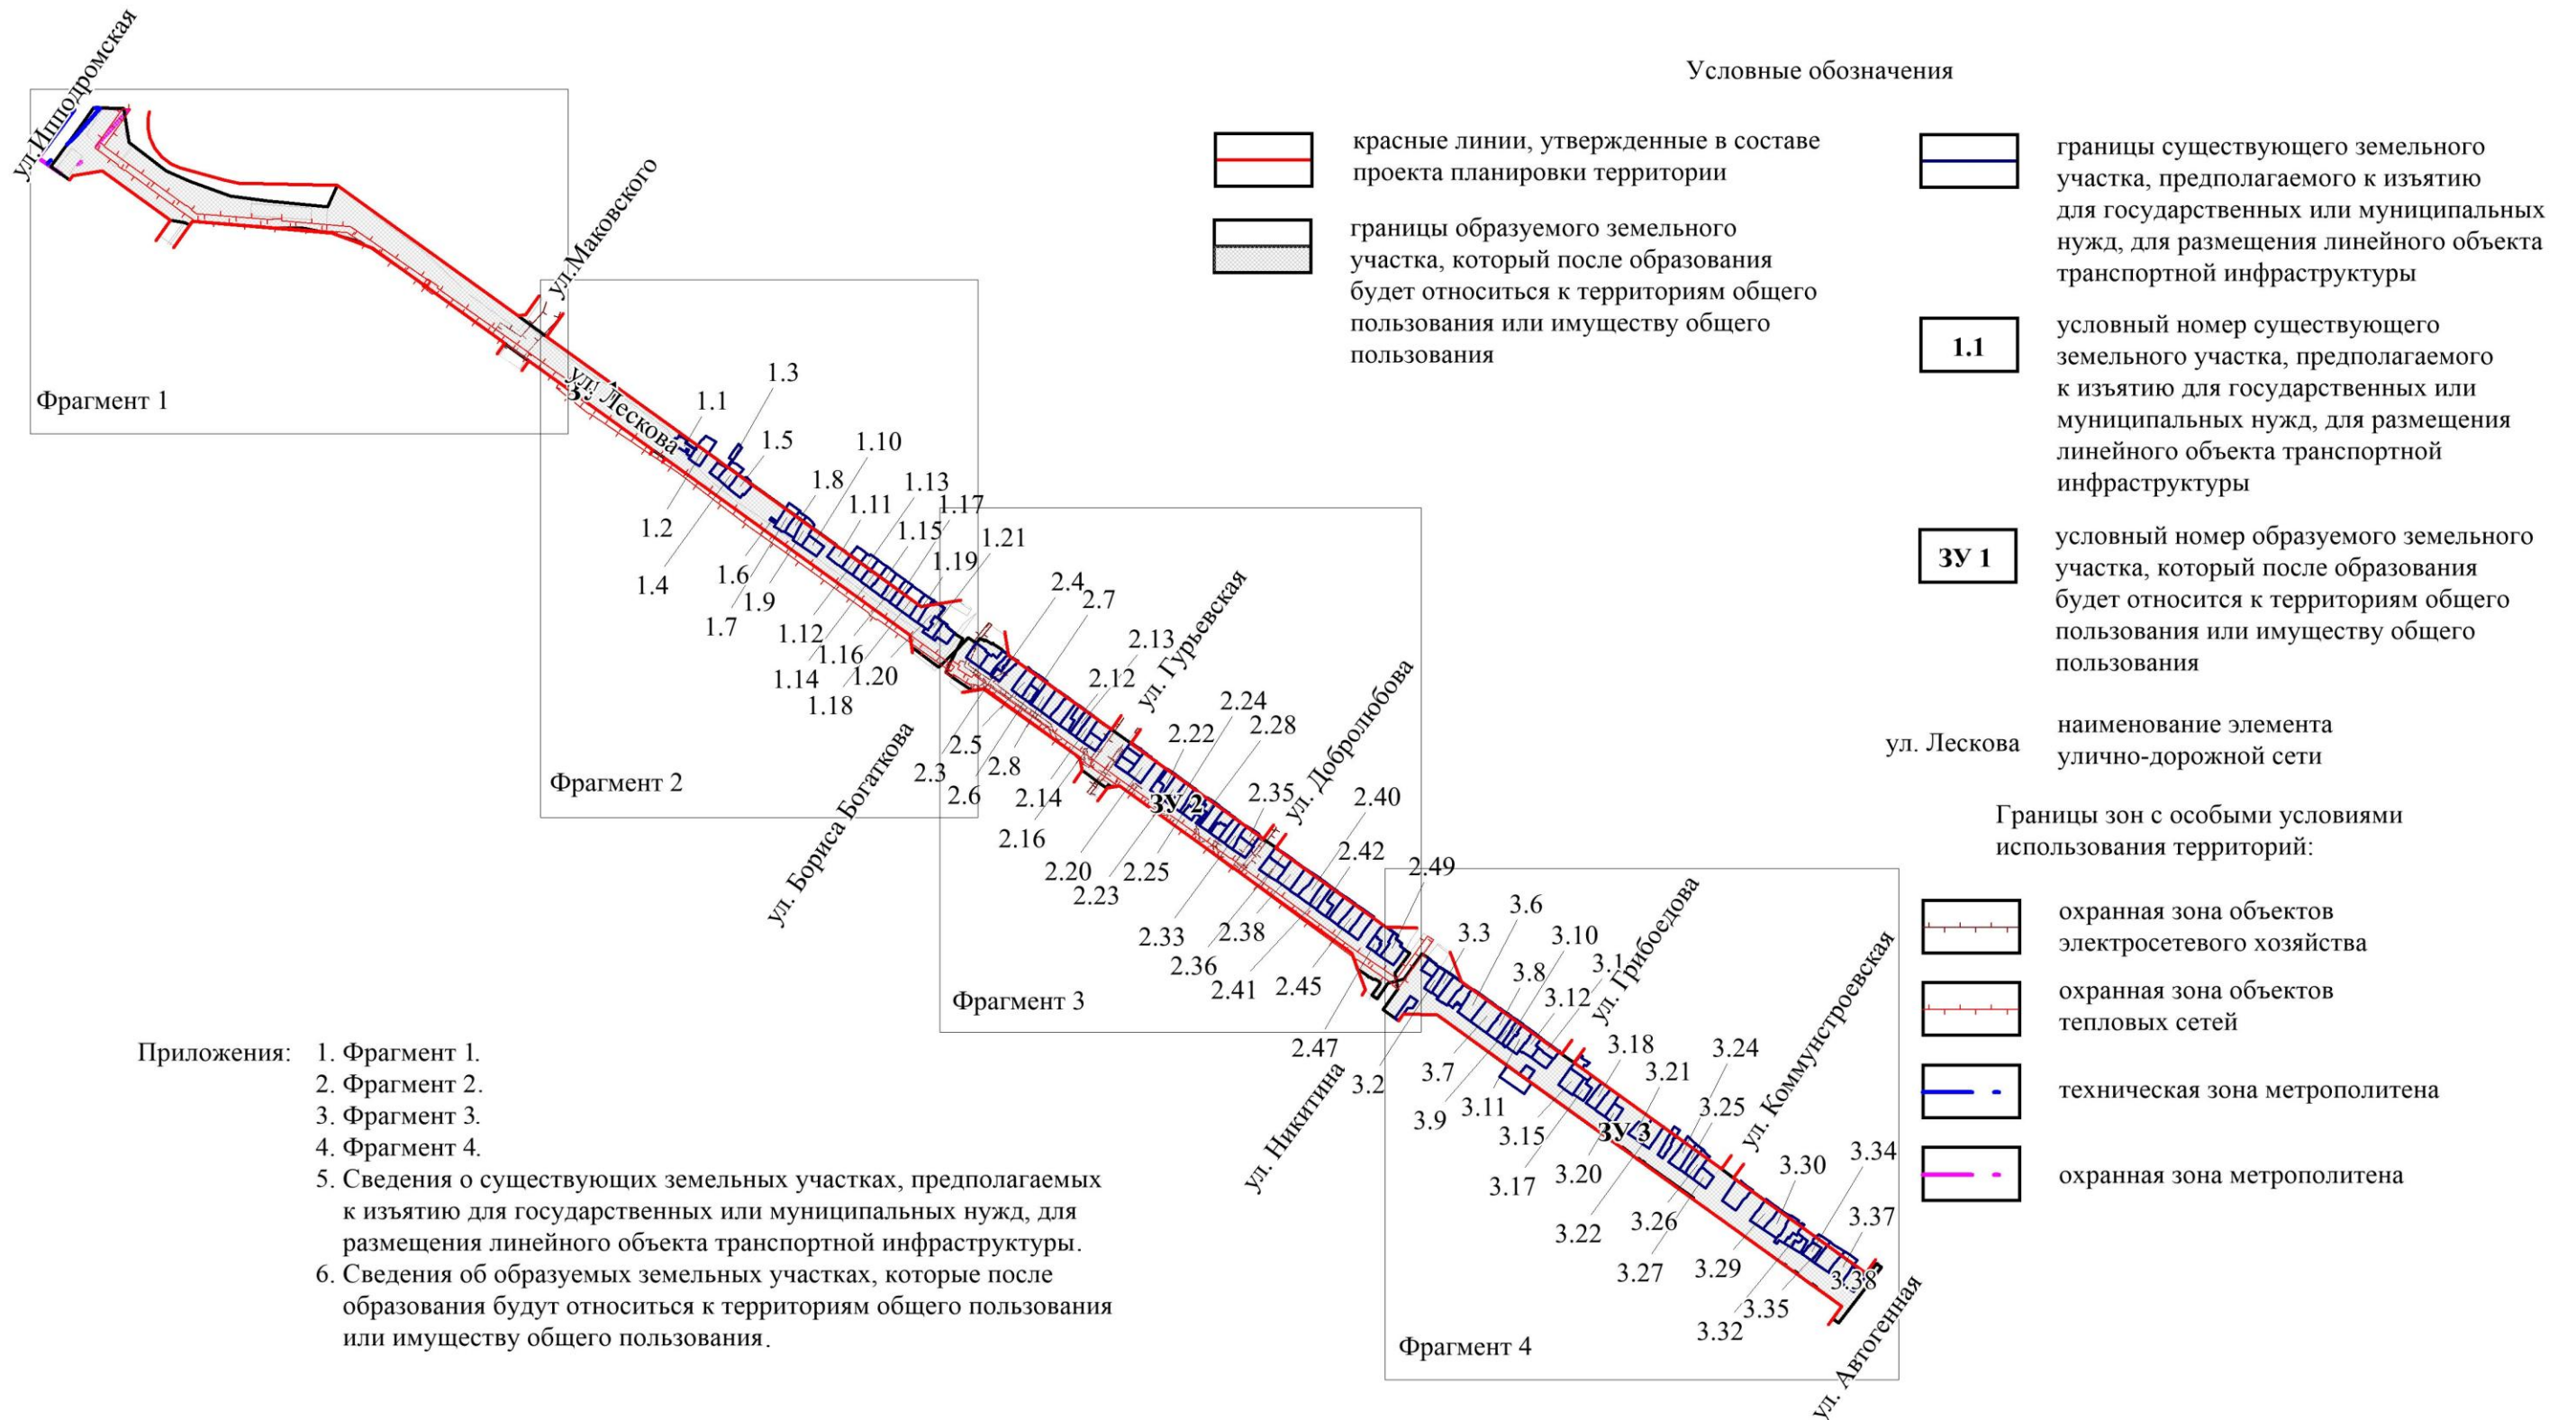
ул.Ипподромская

ул.Маковского

Фрагмент 1

ул. Лескова

ЗУ 1

1.1
1.3
1.5
1.10
1.13
1.17
1.21
1.8
1.11
1.15
1.19
1.2
1.4
1.6
1.9
1.7
1.12
1.16
1.14
1.20
1.18

Фрагмент 2

ул. Бориса Богаткова

2.4
2.7
2.13
2.12
ул. Гурьевская
2.24
2.22
2.28
ул. Добролюбова
2.5
2.3
2.8
2.6
2.14
2.16
ЗУ 2
2.35
2.40
2.42
2.49
2.20
2.25
2.23
2.33
2.38
2.36
2.41
2.45
2.47

Фрагмент 3

ул. Никитина

3.6
3.3
3.10
3.8
3.1
ул. Грибоедова
3.12
3.18
3.24
3.21
3.7
3.2
3.9
3.11
3.15
3.25
ул. Коммунстроевская
ЗУ 3
3.17
3.20
3.30
3.34
3.22
3.26
3.37
3.27
3.29
3.38
3.35
3.32

Фрагмент 4

ул. Автогенная

Условные обозначения

красные линии, утвержденные в составе проекта планировки территории

границы образуемого земельного участка, который после образования будет относиться к территориям общего пользования или имуществу общего пользования

границы существующего земельного участка, предполагаемого к изъятию для государственных или муниципальных нужд, для размещения линейного объекта транспортной инфраструктуры

1.1

условный номер существующего земельного участка, предполагаемого к изъятию для государственных или муниципальных нужд, для размещения линейного объекта транспортной инфраструктуры

ЗУ 1

условный номер образуемого земельного участка, который после образования будет относится к территориям общего пользования или имуществу общего пользования

ул. Лескова

наименование элемента улично-дорожной сети

Границы зон с особыми условиями использования территорий:

охранная зона объектов электросетевого хозяйства

охранная зона объектов тепловых сетей

техническая зона метрополитена

охранная зона метрополитена

Приложения: 1. Фрагмент 1.
2. Фрагмент 2.
3. Фрагмент 3.
4. Фрагмент 4.
5. Сведения о существующих земельных участках, предполагаемых к изъятию для государственных или муниципальных нужд, для размещения линейного объекта транспортной инфраструктуры.
6. Сведения об образуемых земельных участках, которые после образования будут относиться к территориям общего пользования или имуществу общего пользования.